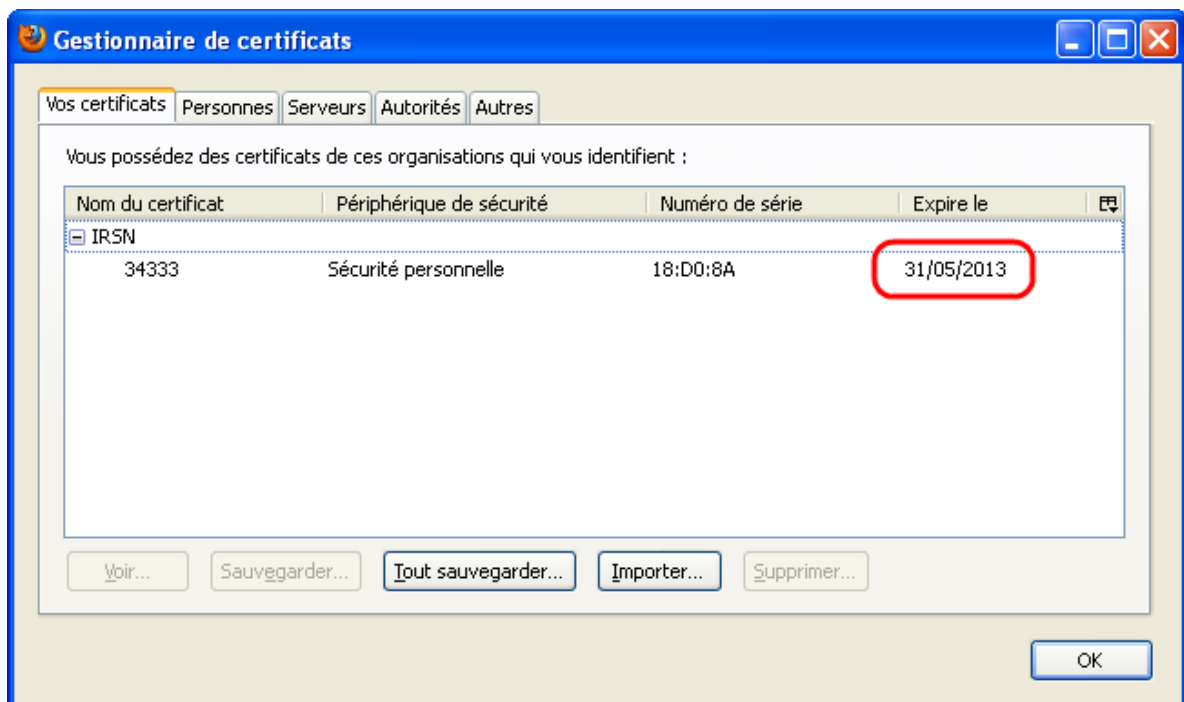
Gestionnaire de certificats

Vos certificats | Personnes | Serveurs | Autorités | Autres

Vous possédez des certificats de ces organisations qui vous identifient :

| Nom du certificat | Périphérique de sécurité | Numéro de série | Expire le |
|---|---|---|---|
| IRSN | | | |
| 34333 | Sécurité personnelle | 18:D0:8A | 31/05/2013 |

Voir... Sauvegarder... Tout sauvegarder... Importer... Supprimer...

OK